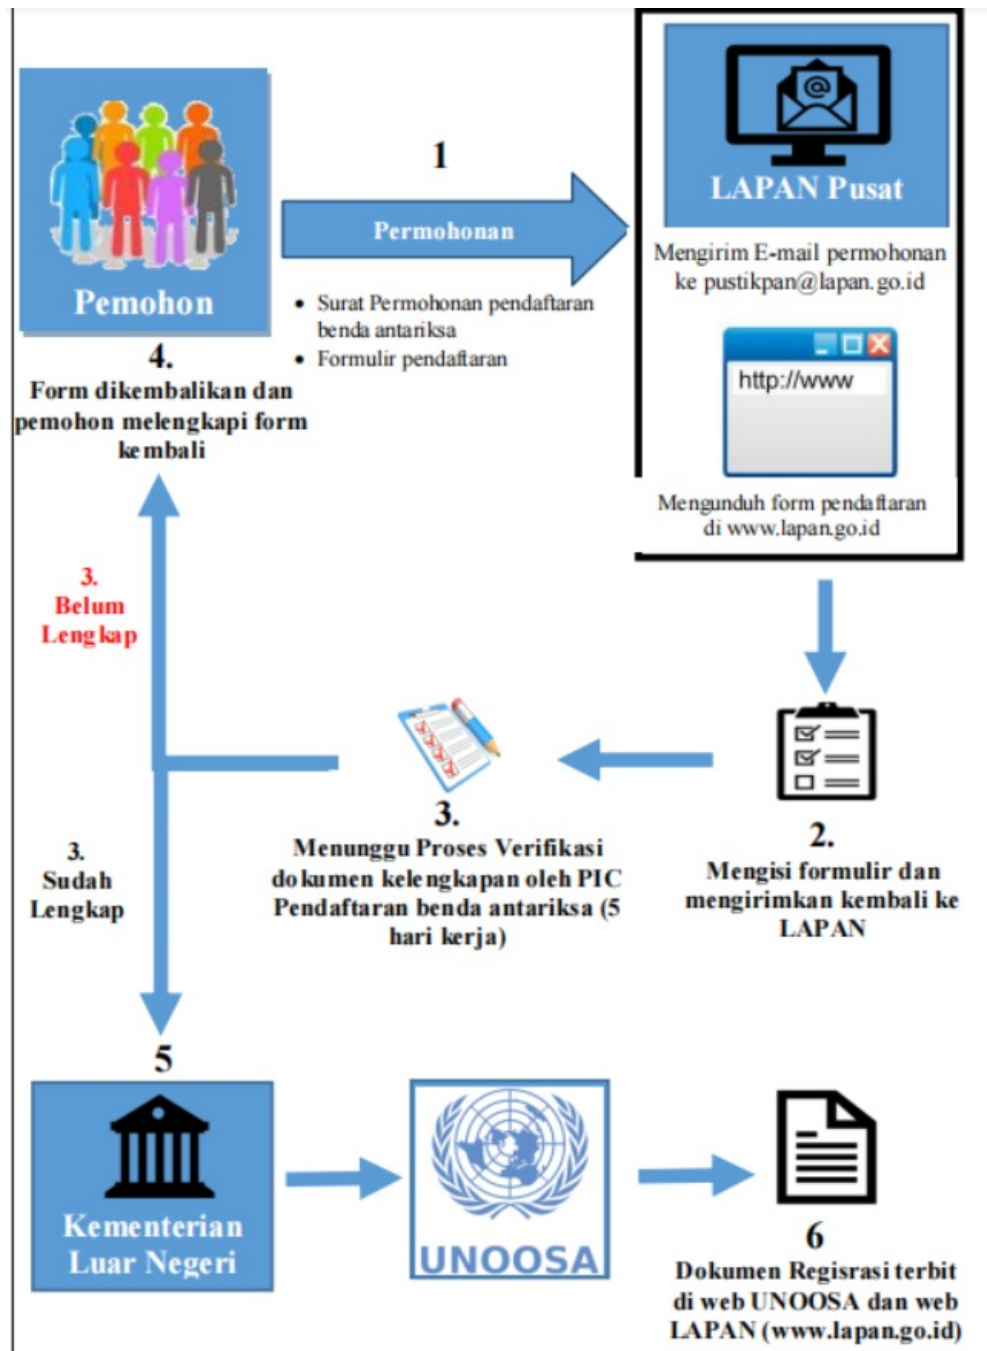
Pemohon

1

Permohonan

- Surat Permohonan pendaftaran benda antariksa
- Formulir pendaftaran

LAPAN Pusat

Mengirim E-mail permohonan ke pustikpan@lapan.go.id

http://www

Mengunduh form pendaftaran di www.lapan.go.id

4.
Form dikembalikan dan pemohon melengkapi form kembali

3.
Belum Lengkap

3.
Menunggu Proses Verifikasi dokumen kelengkapan oleh PIC Pendaftaran benda antariksa (5 hari kerja)

2.
Mengisi formulir dan mengirimkan kembali ke LAPAN

3.
Sudah Lengkap

5

Kementerian Luar Negeri

UNOOSA

6
Dokumen Regisrasi terbit di web UNOOSA dan web LAPAN (www.lapan.go.id)